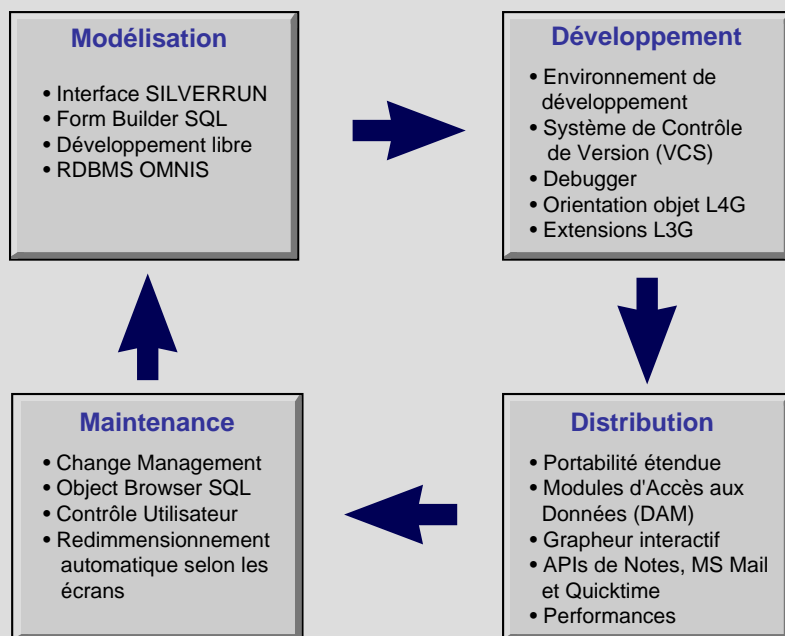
Modélisation

• Interface SILVERRUN
• Form Builder SQL
• Développement libre
• RDBMS OMNIS

Développement

• Environnement de développement
• Système de Contrôle de Version (VCS)
• Debugger
• Orientation objet L4G
• Extensions L3G

Distribution

• Portabilité étendue
• Modules d'Accès aux Données (DAM)
• Grapheur interactif
• APIs de Notes, MS Mail et Quicktime
• Performances

Maintenance

• Change Management
• Object Browser SQL
• Contrôle Utilisateur
• Redimmensionnement automatique selon les écrans